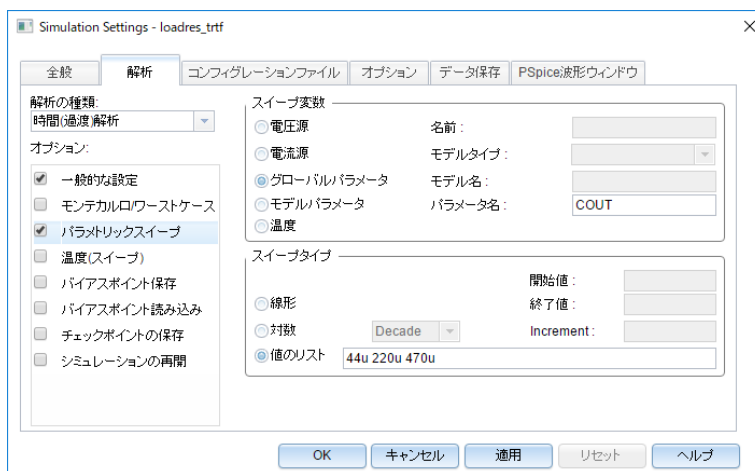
Simulation Settings - loadres_trtf

全般
解析
コンフィグレーションファイル
オプション
データ保存
PSpice波形ウィンドウ

解析の種類:
時間(過渡)解析

オプション:
一般的な設定
モンテカルロ/ワーストケース
パラメトリックスイープ
温度(スイープ)
バイアスポイント保存
バイアスポイント読み込み
チェックポイントの保存
シミュレーションの再開

スイープ変数
電圧源
電流源
グローバルパラメータ
モデルパラメータ
温度
名前:
モデルタイプ:
モデル名:
パラメータ名:
COUT

スイープタイプ
線形
対数
Decade
値のリスト
44u 220u 470u
開始値:
終了値:
Increment:

OK
キャンセル
適用
リセット
ヘルプ